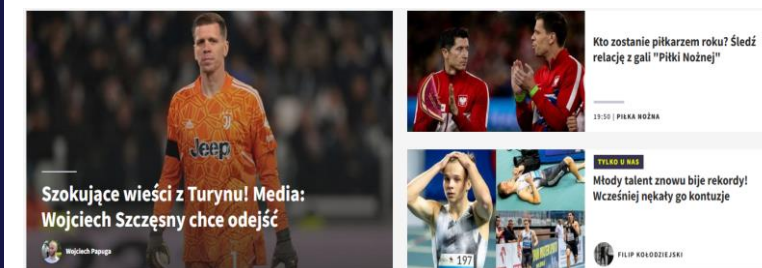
Jeep

Szokujące wieści z Turynu! Media: Wojciech Szczęsny chce odejść

Wojciech Papuga

Kto zostanie piłkarzem roku? Śledź relację z gali "Piłki Nożnej"

19:50 | PIŁKA NOŻNA

TYLKO U NAS

Młody talent znowu bije rekordy! Wcześniej nękały go kontuzje

197

FILIP KOŁODZIEJSKI